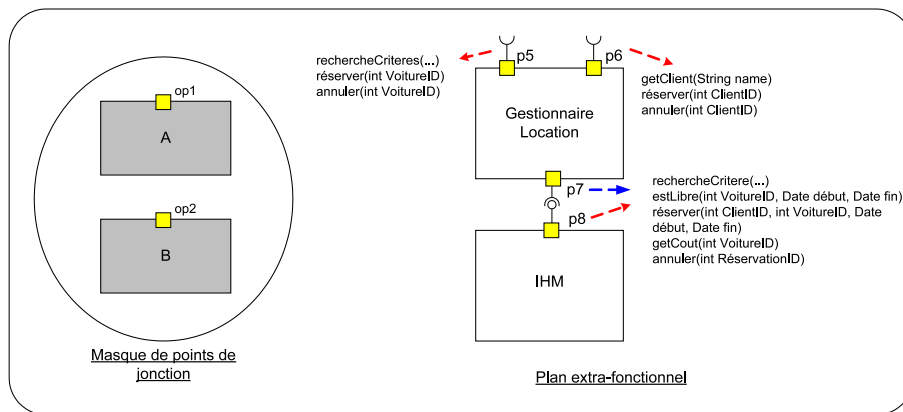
op1

A

op2

B

Masque de points de jonction

rechercheCriteres(...)
réserver(int VoitureID)
annuler(int VoitureID)

p5

p6

getClient(String name)
réserver(int ClientID)
annuler(int ClientID)

Gestionnaire Location

p7

p8

rechercheCritere(...)
estLibre(int VoitureID, Date début, Date fin)
réserver(int ClientID, int VoitureID, Date début, Date fin)
getCout(int VoitureID)
annuler(int RéservationID)

IHM

Plan extra-fonctionnel